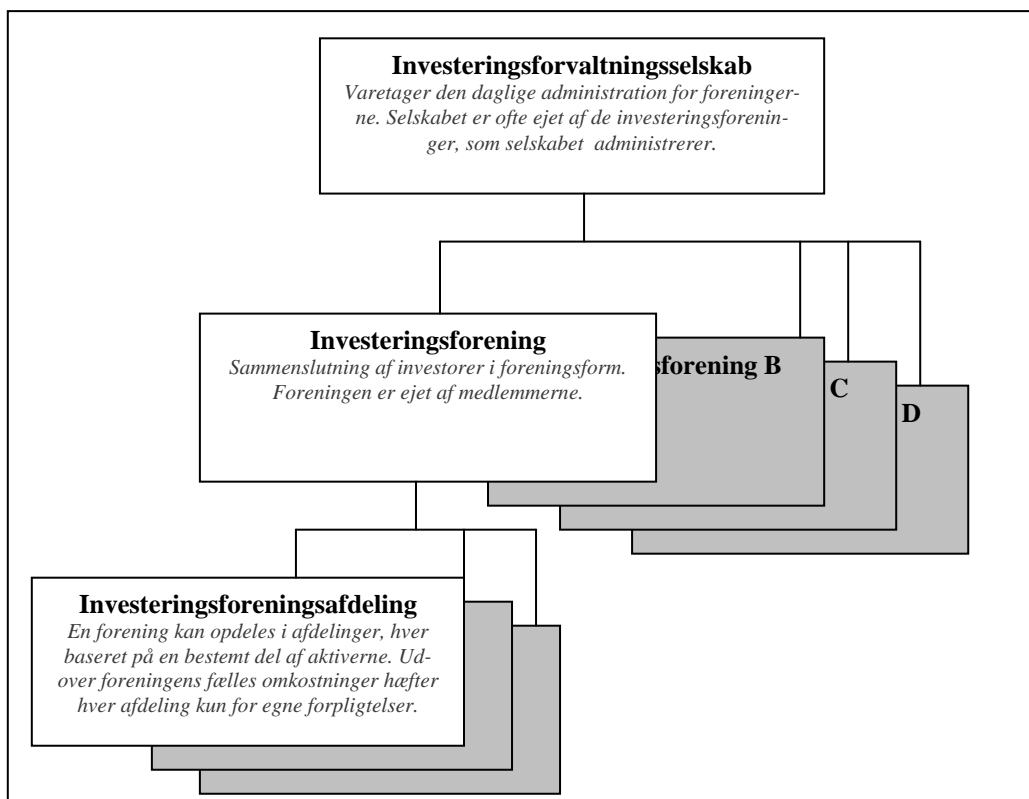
**Investeringsforvaltningsselskab**
*Varetager den daglige administration for foreningerne. Selskabet er ofte ejet af de investeringsforeninger, som selskabet administrerer.*

**Investeringsforening**
*Sammenslutning af investorer i foreningsform. Foreningen er ejet af medlemmerne.*

**sforening B**

**C**

**D**

**Investeringsforeningsafdeling**
*En forening kan opdeles i afdelinger, hver baseret på en bestemt del af aktiverne. Udover foreningens fælles omkostninger hæfter hver afdeling kun for egne forpligtelser.*